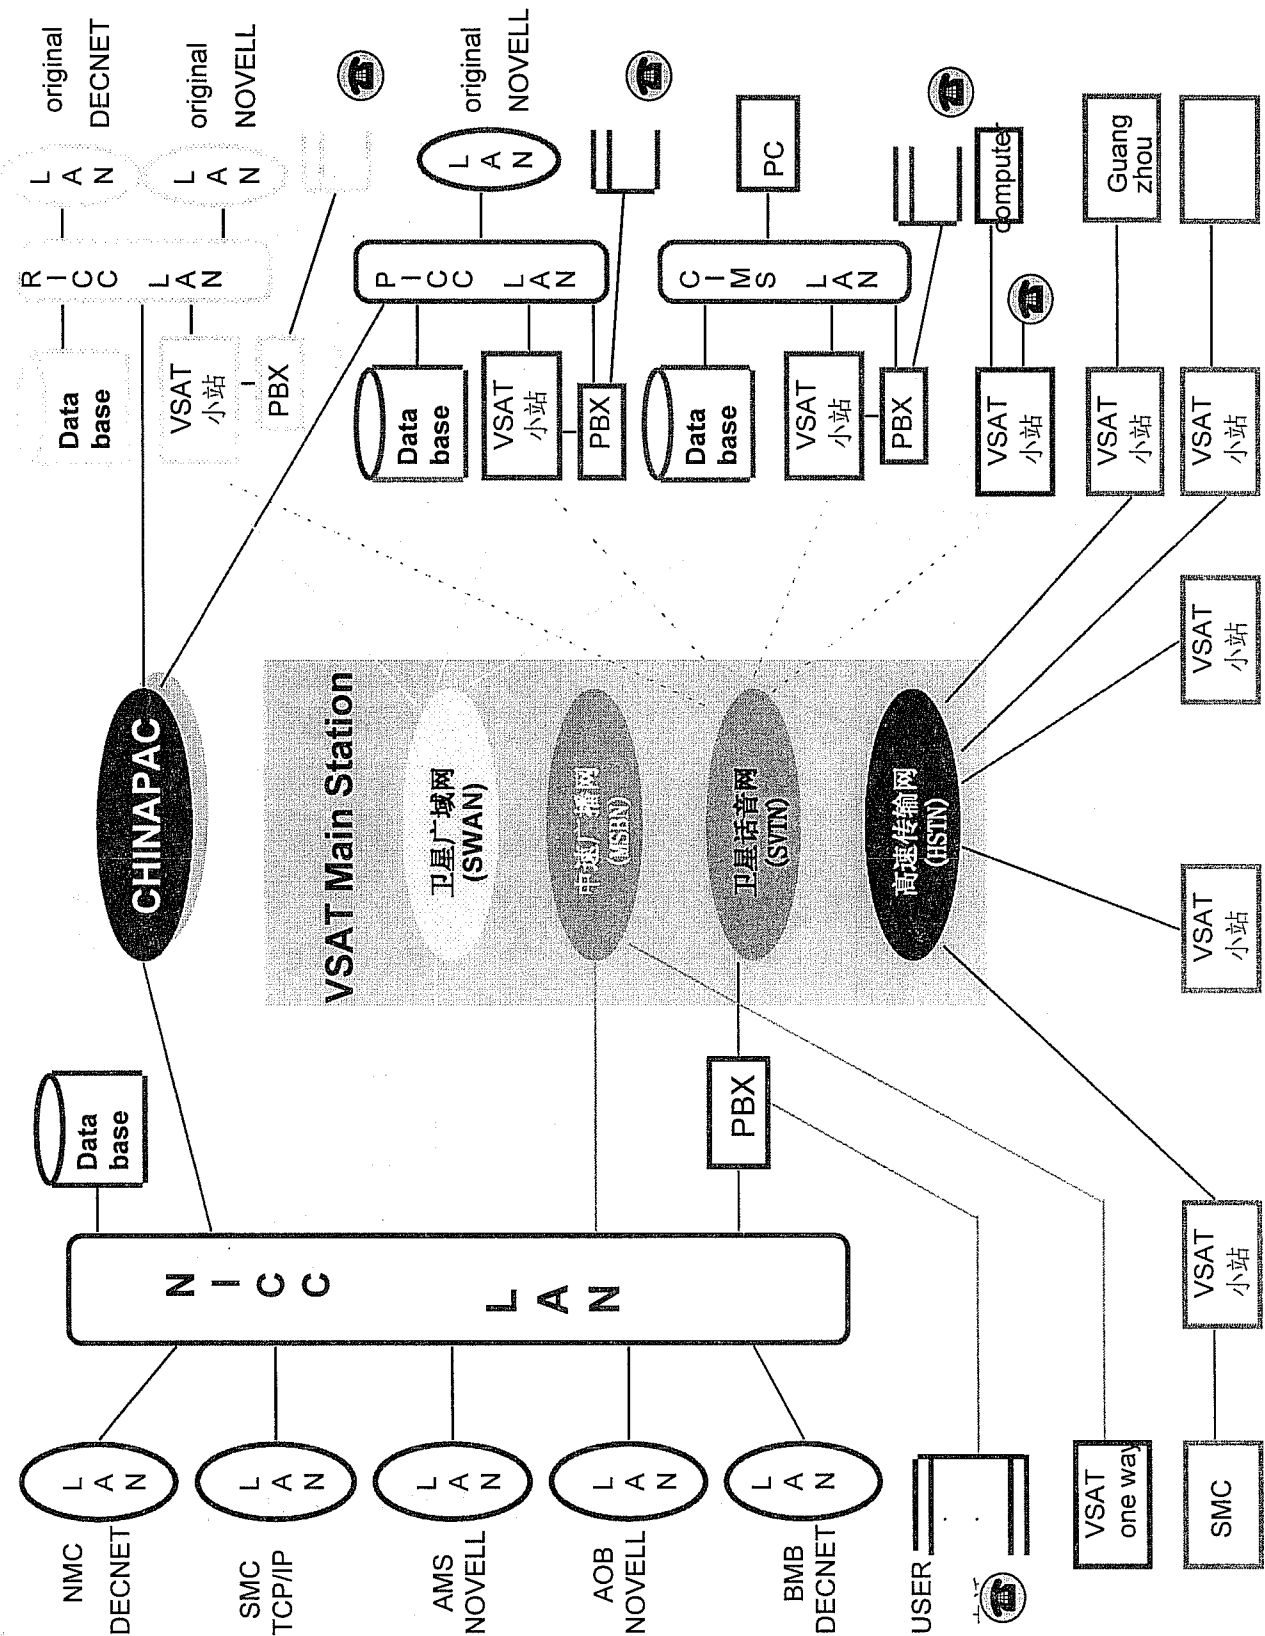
original DECNET

original NOVELL

original NOVELL

LAN

LAN

LAN

RICC LAN

PICC LAN

CIMS LAN

Data base

VSAT 小站

PBX

Data base

VSAT 小站

PBX

Data base

VSAT 小站

PBX

PC

computer

VSAT 小站

Guang zhou

VSAT 小站

VSAT 小站

CHINAPAC

VSAT Main Station

卫星广域网 (SWAN)

中速广播网 (MSBN)

卫星话音网 (SVTN)

高速传输网 (HSTN)

VSAT 小站

VSAT 小站

VSAT 小站

Data base

NICC LAN

PBX

NMC DECNET

LAN

SMC TCP/IP

LAN

AMS NOVELL

LAN

AOB NOVELL

LAN

BMB DECNET

LAN

USER

VSAT one way

SMC